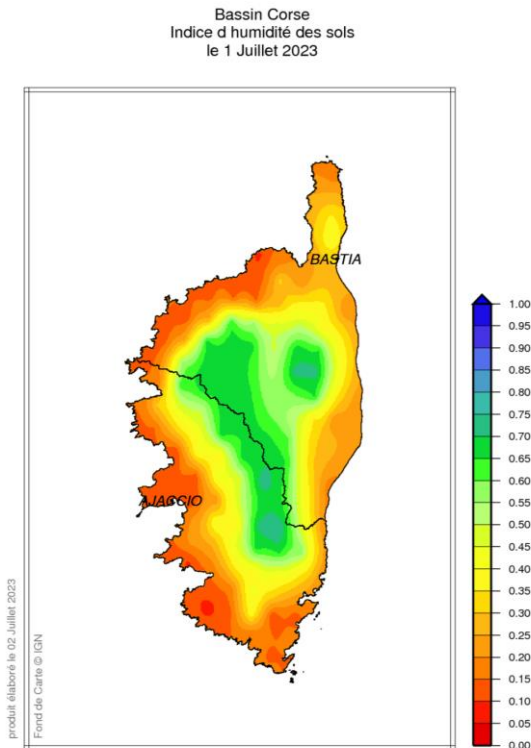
Bassin Corse
Indice d humidité des sols
le 1 Juillet 2023

BASTIA

AJACCIO

1.00
0.95
0.90
0.85
0.80
0.75
0.70
0.65
0.60
0.55
0.50
0.45
0.40
0.35
0.30
0.25
0.20
0.15
0.10
0.05
0.00

produit élaboré le 02 Juillet 2023

Fond de Carte © IGN